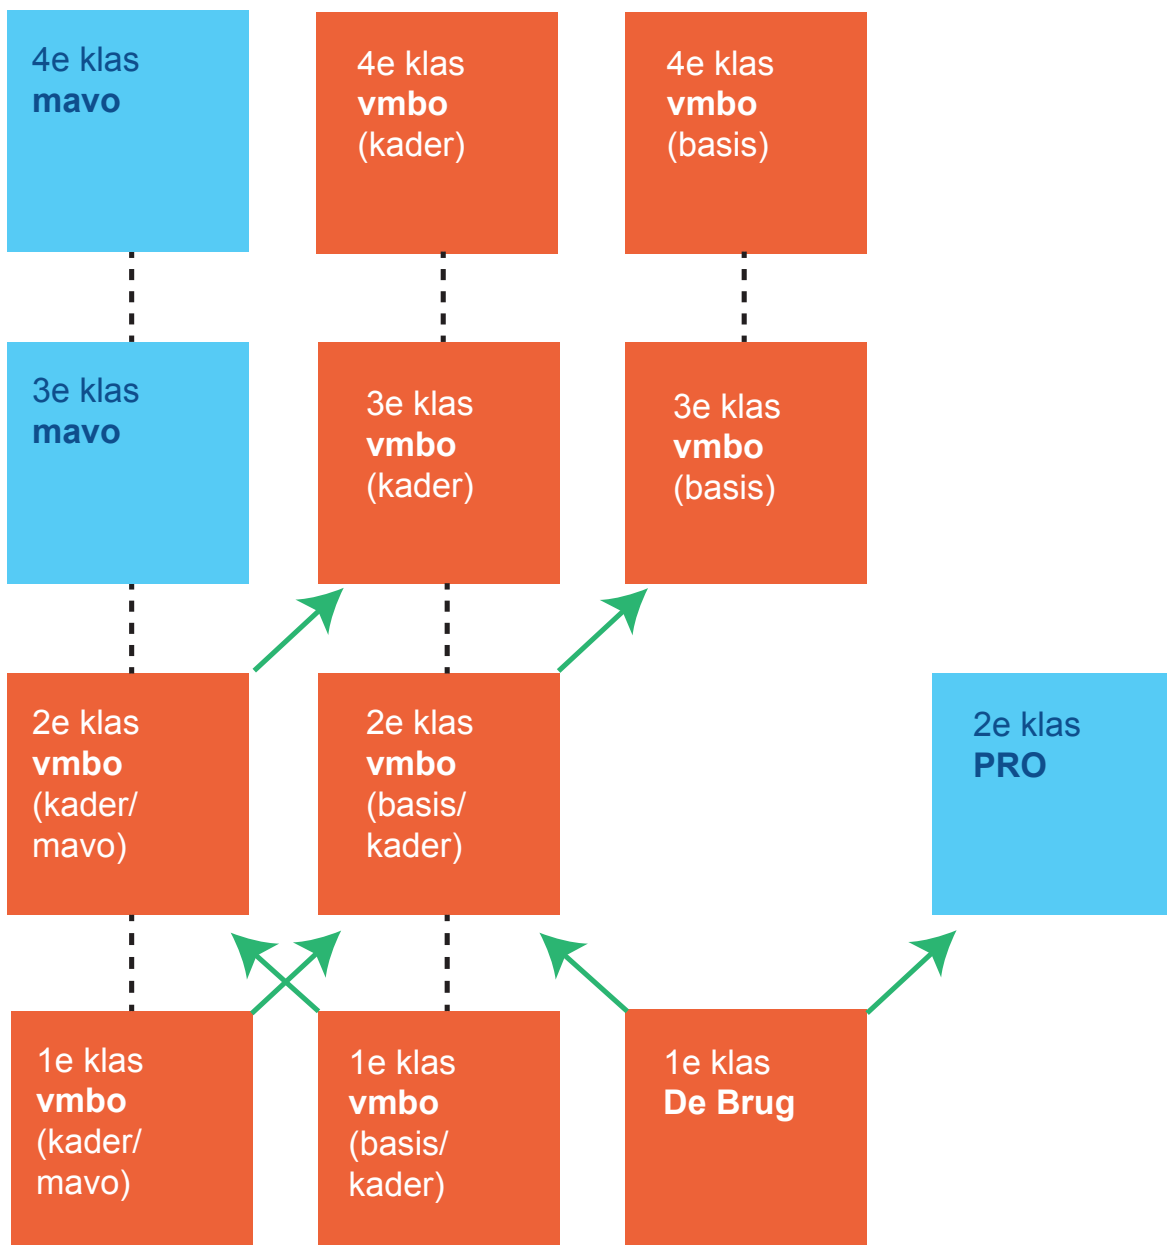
4e klas
**mavo**

4e klas
**vmbo**
(kader)

4e klas
**vmbo**
(basis)

3e klas
**mavo**

3e klas
**vmbo**
(kader)

3e klas
**vmbo**
(basis)

2e klas
**vmbo**
(kader/
mavo)

2e klas
**vmbo**
(basis/
kader)

2e klas
**PRO**

1e klas
**vmbo**
(kader/
mavo)

1e klas
**vmbo**
(basis/
kader)

1e klas
**De Brug**